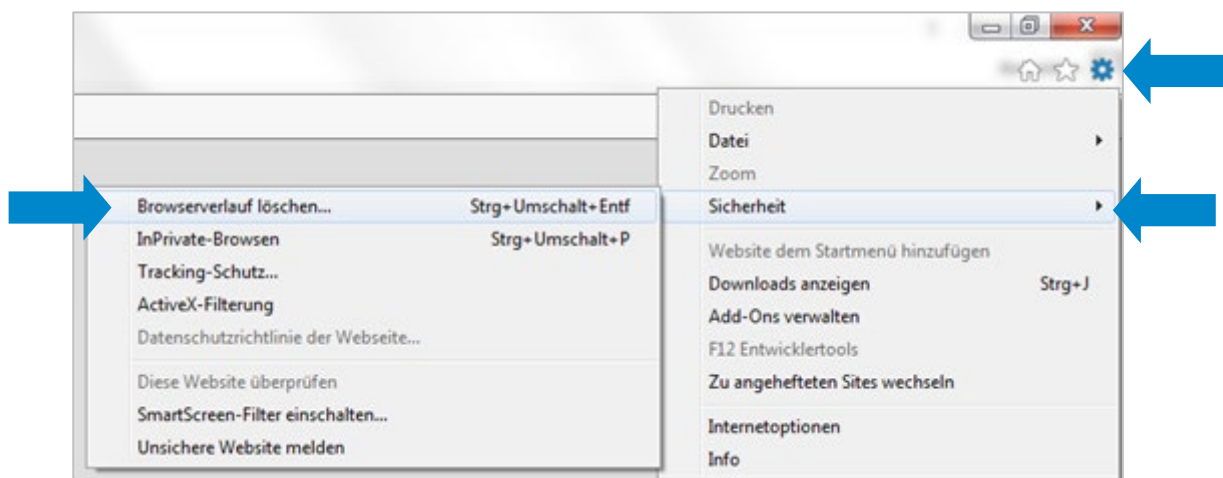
Drucken
Datei
Zoom
Sicherheit
Website dem Startmenü hinzufügen
Downloads anzeigen Strg+J
Add-Ons verwalten
F12 Entwicklertools
Zu angehefteten Sites wechseln
Internetoptionen
Info

Browserverlauf löschen... Strg+Umschalt+Entf
InPrivate-Browsen Strg+Umschalt+P
Tracking-Schutz...
ActiveX-Filterung
Datenschutzrichtlinie der Webseite...
Diese Website überprüfen
SmartScreen-Filter einschalten...
Unsichere Website melden